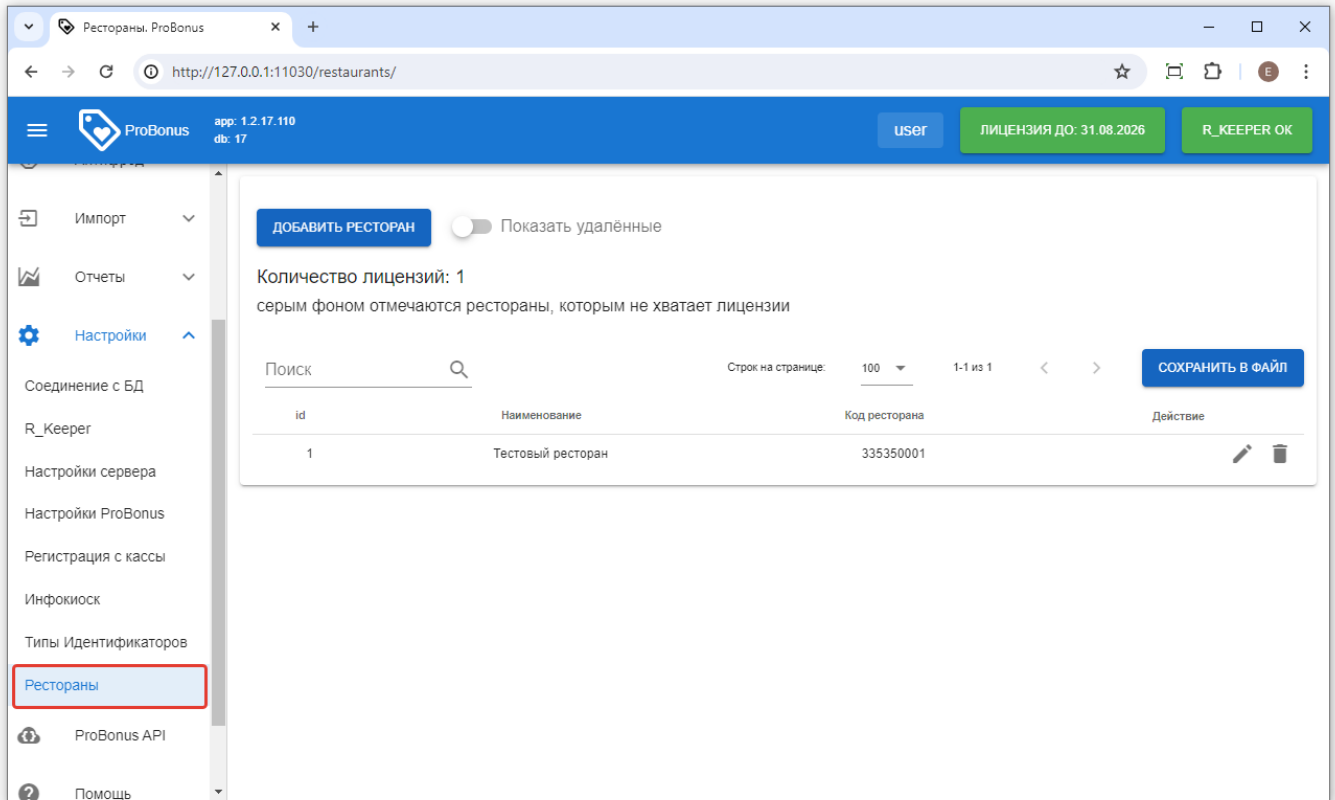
Рестораны. ProBonus

http://127.0.0.1:11030/restaurants/

E

ProBonus

app: 1.2.17.110
db: 17

user

ЛИЦЕНЗИЯ ДО: 31.08.2026

R_KEEPER OK

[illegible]

Импорт

Отчеты

Настройки

Соединение с БД

R_Keeper

Настройки сервера

Настройки ProBonus

Регистрация с кассы

Инфокиоск

Типы Идентификаторов

Рестораны

ProBonus API

Помощь

ДОБАВИТЬ РЕСТОРАН

Показать удалённые

Количество лицензий: 1

серым фоном отмечаются рестораны, которым не хватает лицензии

Поиск

Строк на странице: 100

1-1 из 1

СОХРАНИТЬ В ФАЙЛ

| id | Наименование | Код ресторана | Действие |
|---|---|---|---|
| 1 | Тестовый ресторан | 335350001 | |